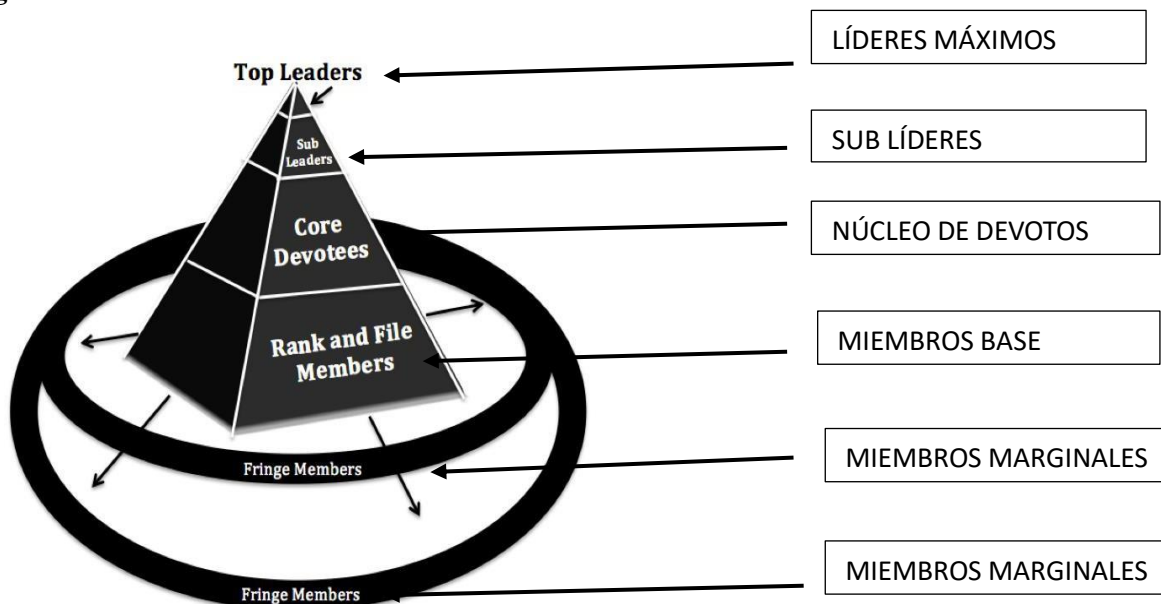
Top Leaders

LÍDERES MÁXIMOS

Sub Leaders

SUB LÍDERES

Core Devotees

NÚCLEO DE DEVOTOS

Rank and File Members

MIEMBROS BASE

Fringe Members

MIEMBROS MARGINALES

Fringe Members

MIEMBROS MARGINALES